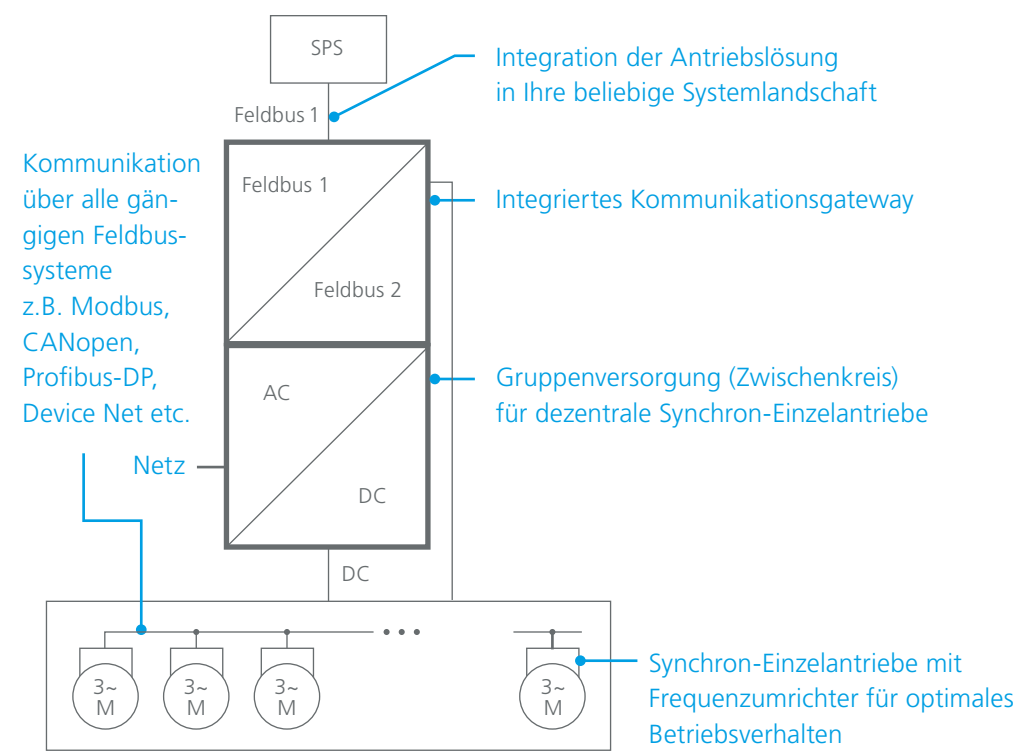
SPS

Integration der Antriebslösung in Ihre beliebige Systemlandschaft

Feldbus 1

Kommunikation über alle gängigen Feldbussysteme z.B. Modbus, CANopen, Profibus-DP, Device Net etc.

Feldbus 1

Feldbus 2

Integriertes Kommunikationsgateway

AC

DC

Gruppenversorgung (Zwischenkreis) für dezentrale Synchron-Einzelantriebe

Netz

DC

• • •

3~
M

3~
M

3~
M

3~
M

Synchron-Einzelantriebe mit Frequenzumrichter für optimales Betriebsverhalten